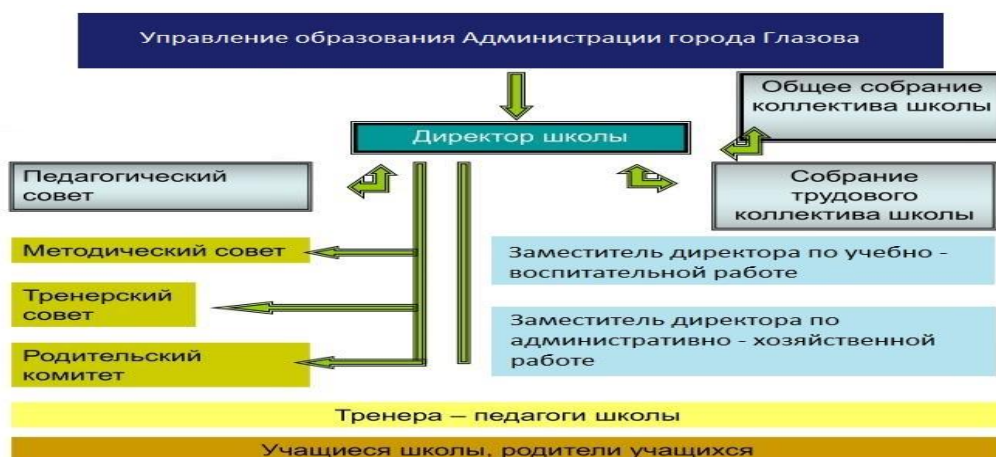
Управление образования Администрации города Глазова

Общее собрание коллектива школы

Директор школы

Педагогический совет

Собрание трудового коллектива школы

Методический совет

Тренерский совет

Родительский комитет

Заместитель директора по учебно - воспитательной работе

Заместитель директора по административно - хозяйственной работе

Тренера – педагоги школы

Учащиеся школы, родители учащихся